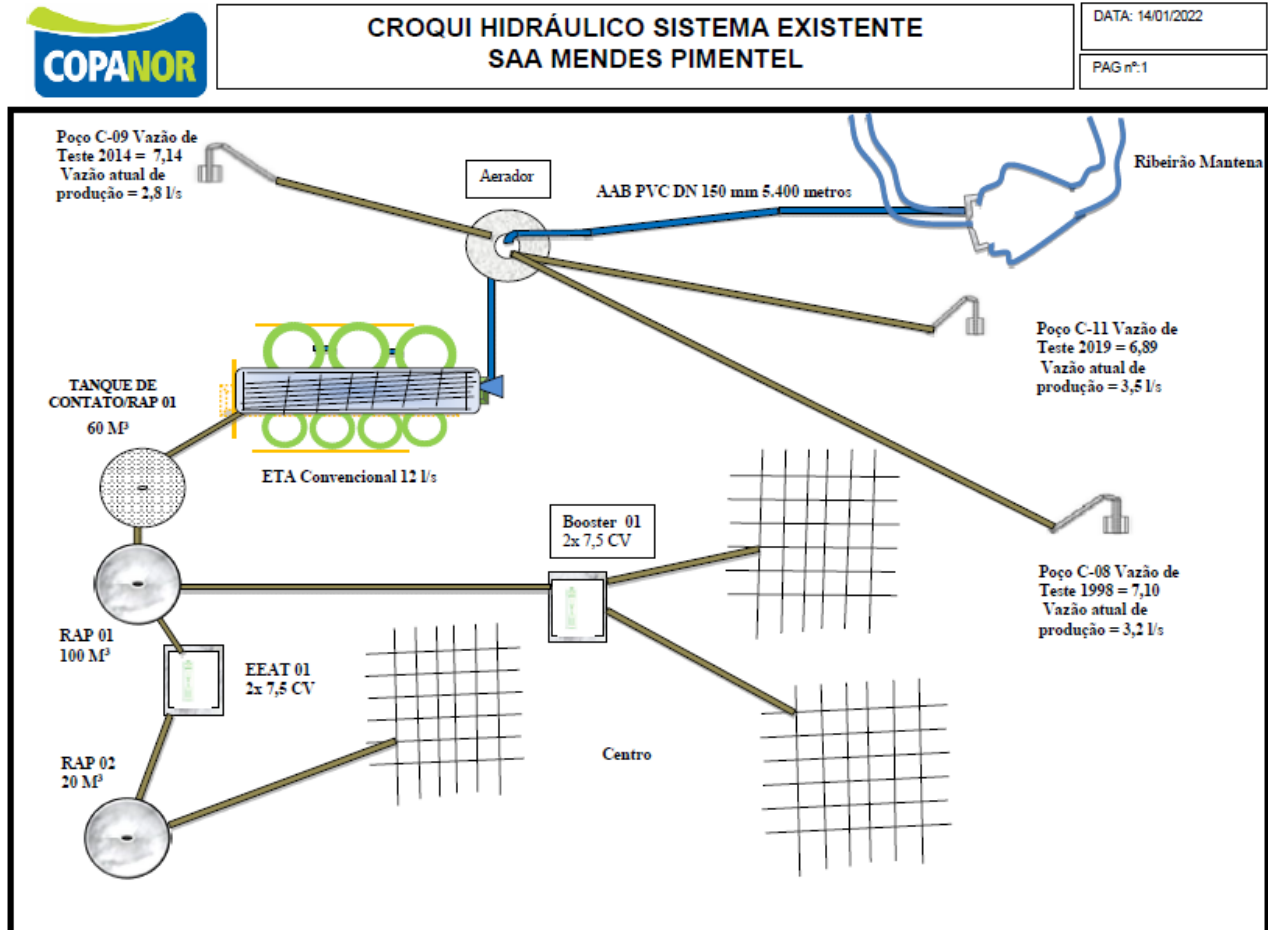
COPANOR

CROQUI HIDRÁULICO SISTEMA EXISTENTE
SAA MENDES PIMENTEL

DATA: 14/01/2022

PAG nº:1

Poço C-09 Vazão de Teste 2014 = 7,14 Vazão atual de produção = 2,8 l/s

Aerador

AAB PVC DN 150 mm 5.400 metros

Ribeirão Mantena

Poço C-11 Vazão de Teste 2019 = 6,89 Vazão atual de produção = 3,5 l/s

TANQUE DE CONTATO/RAP 01
60 M³

ETA Convencional 12 l/s

Booster 01
2x 7,5 CV

Poço C-08 Vazão de Teste 1998 = 7,10 Vazão atual de produção = 3,2 l/s

RAP 01
100 M³

EEAT 01
2x 7,5 CV

Centro

RAP 02
20 M³